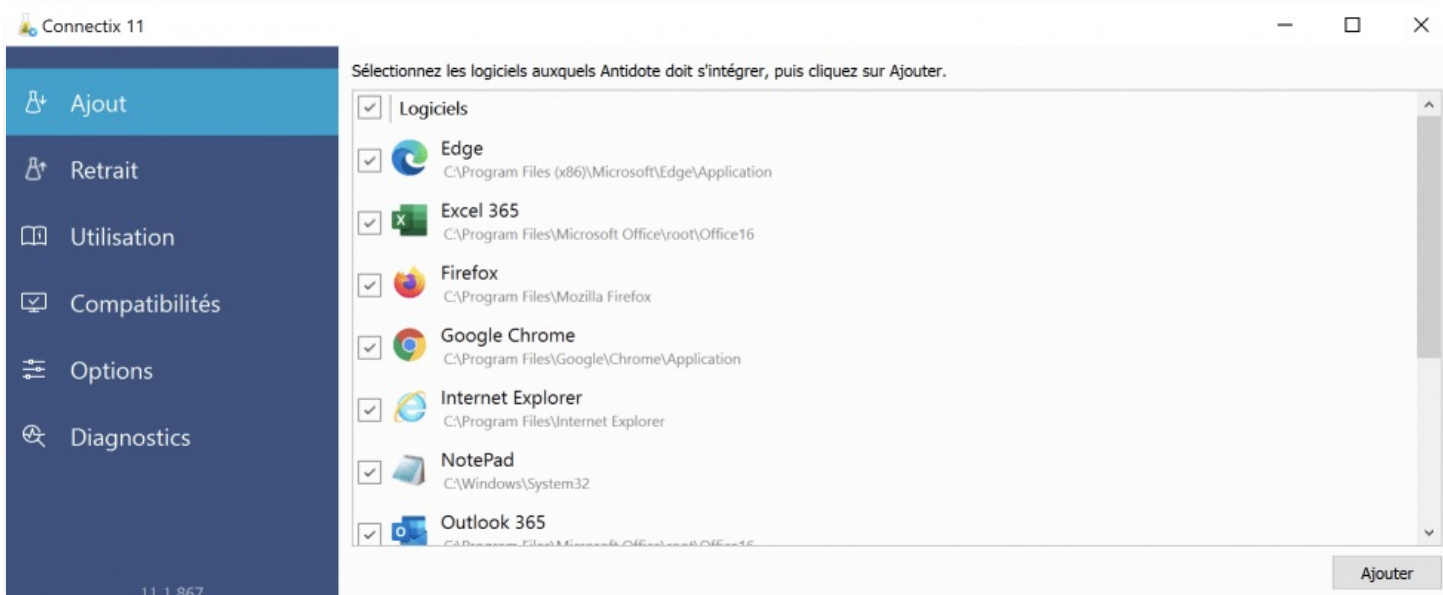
Connectix 11

Ajout
Retrait
Utilisation
Compatibilités
Options
Diagnostics

11.1.867

Sélectionnez les logiciels auxquels Antidote doit s'intégrer, puis cliquez sur Ajouter.

Logiciels

Edge
C:\Program Files (x86)\Microsoft\Edge\Application

Excel 365
C:\Program Files\Microsoft Office\root\Office16

Firefox
C:\Program Files\Mozilla Firefox

Google Chrome
C:\Program Files\Google\Chrome\Application

Internet Explorer
C:\Program Files\Internet Explorer

NotePad
C:\Windows\System32

Outlook 365
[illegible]

Ajouter